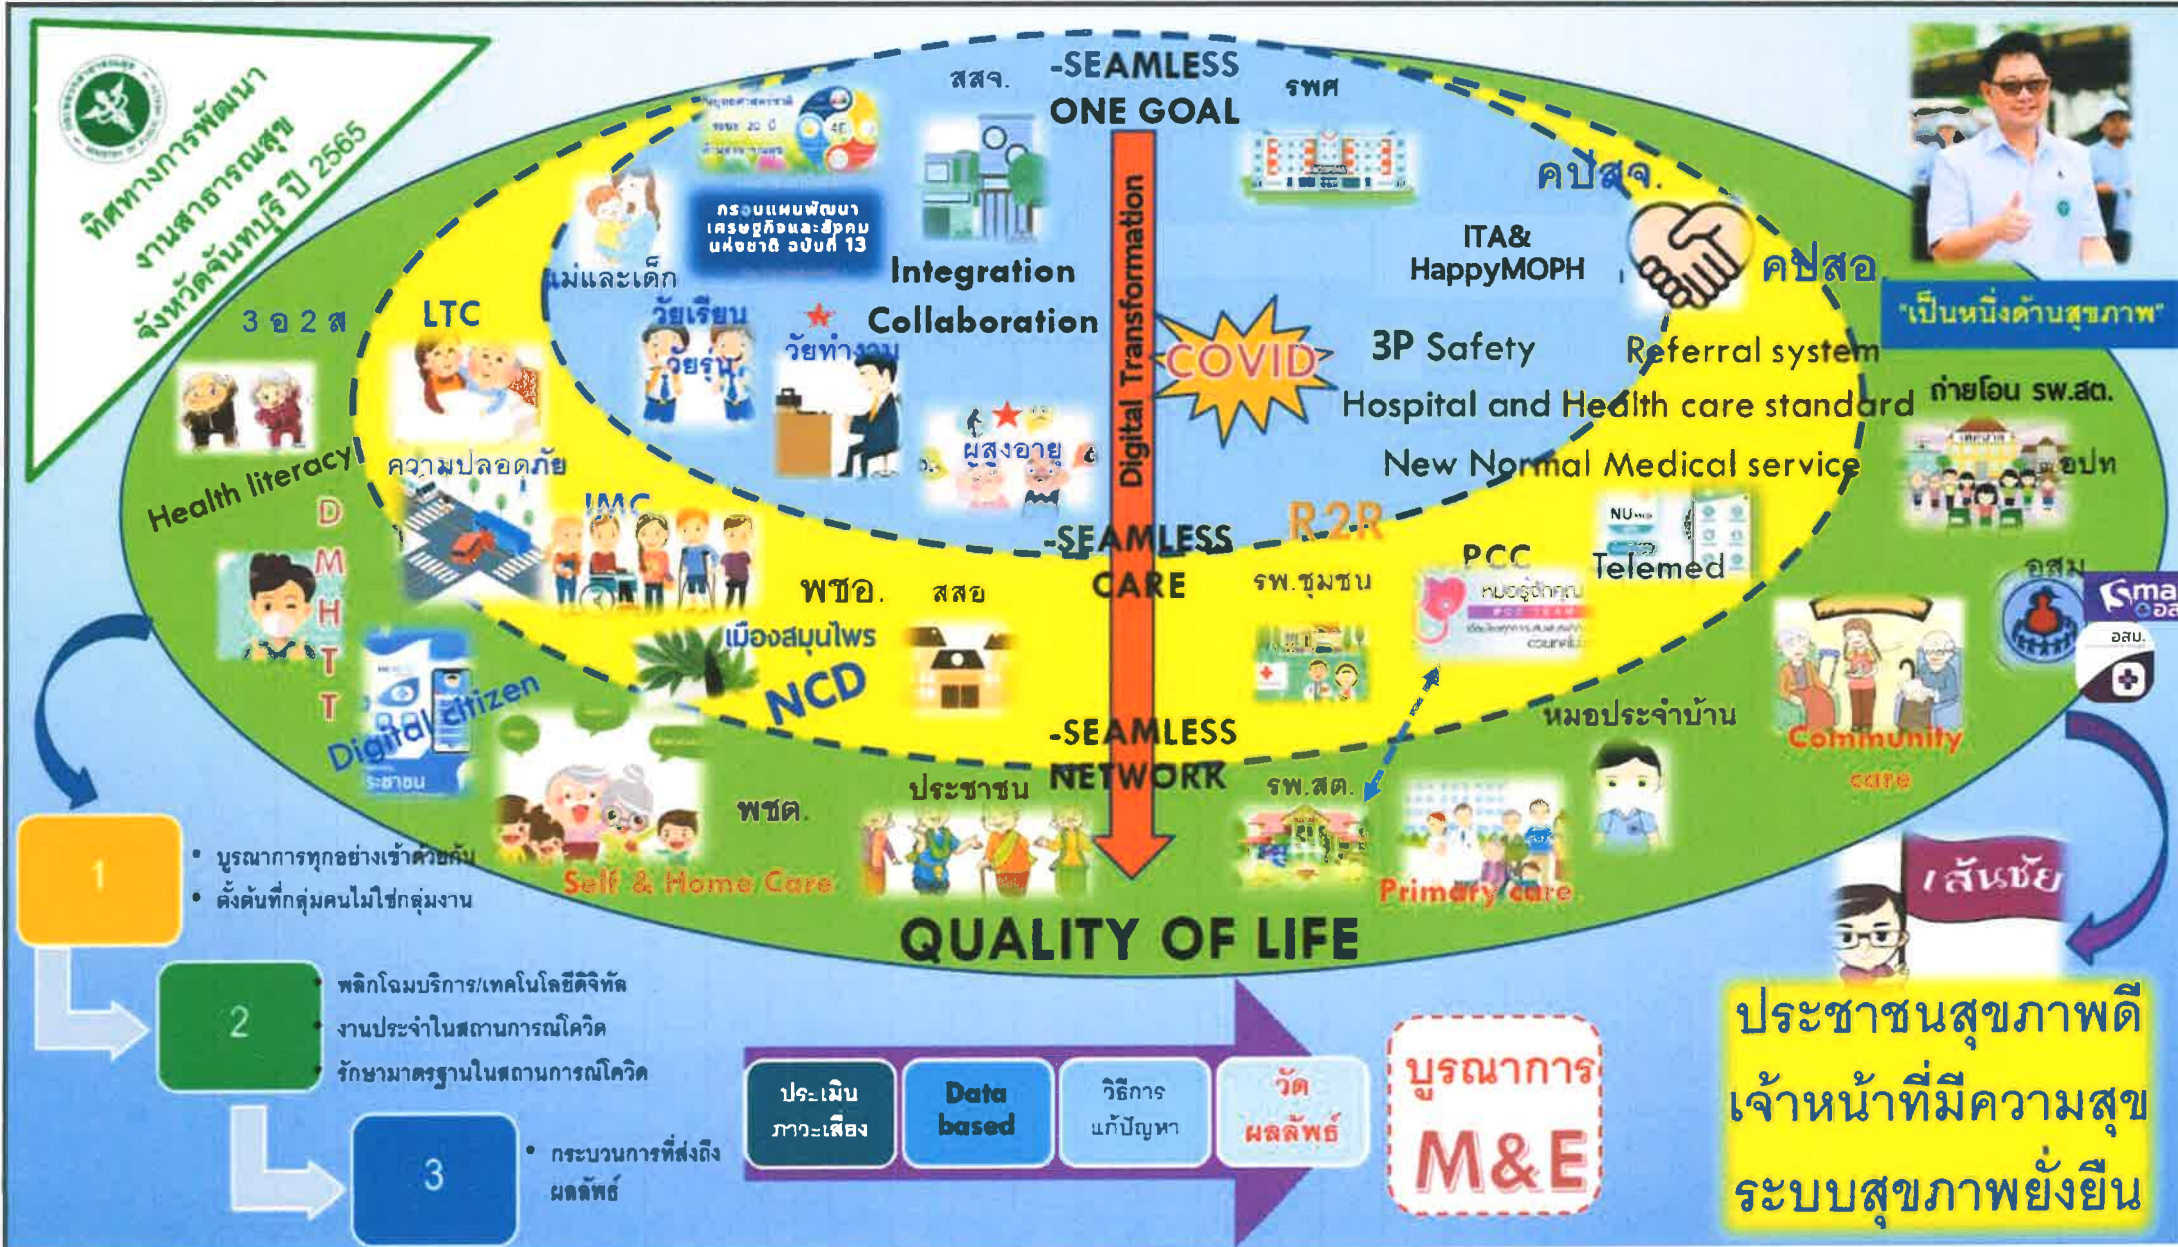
ทิศทางการพัฒนา งานสาธารณสุข จังหวัดจันทบุรี ปี 2565

-SEAMLESS ONE GOAL

สสจ.

รพศ

คปสจ.

คปสอ

"เป็นหนึ่งด้านสุขภาพ"

กรอบแผนพัฒนาเศรษฐกิจและสังคมแห่งชาติ ฉบับที่ 13

แม่และเด็ก

Integration

Collaboration

Digital Transformation

ITA& HappyMOPH

3 อ 2 ส

LTC

วัยเรียน

วัยรุ่น

วัยทำงาน

COVID

3P Safety

Referral system

Hospital and Health care standard

ถ่ายโอน รพ.สต.

อปท

New Normal Medical service

Health literacy

ความปลอดภัย

ผู้สูงอายุ

D M H T T

IMC

-SEAMLESS CARE

R2R

PCC

Telemed

อสม

พชอ.

สสอ

รพ.ชุมชน

หมอรู้จักคุณ

เมืองสมุนไพร

NCD

Digital citizen

-SEAMLESS NETWORK

หมอประจำบ้าน

Community care

พชต.

ประชาชน

รพ.สต.

Self & Home Care

Primary care

QUALITY OF LIFE

เส้นชัย

1
• บูรณาการทุกอย่างเข้าด้วยกัน
• ตั้งต้นที่กลุ่มคนไม่ใช่กลุ่มงาน

2
พลิกโฉมบริการ/เทคโนโลยีดิจิทัล
งานประจำในสถานการณ์โควิด
รักษามาตรฐานในสถานการณ์โควิด

3
• กระบวนการที่ส่งถึงผลลัพธ์

ประเมินภาวะเสี่ยง

Data based

วิธีการแก้ปัญหา

วัดผลลัพธ์

บูรณาการ M&E

ประชาชนสุขภาพดี
เจ้าหน้าที่มีความสุข
ระบบสุขภาพยั่งยืน